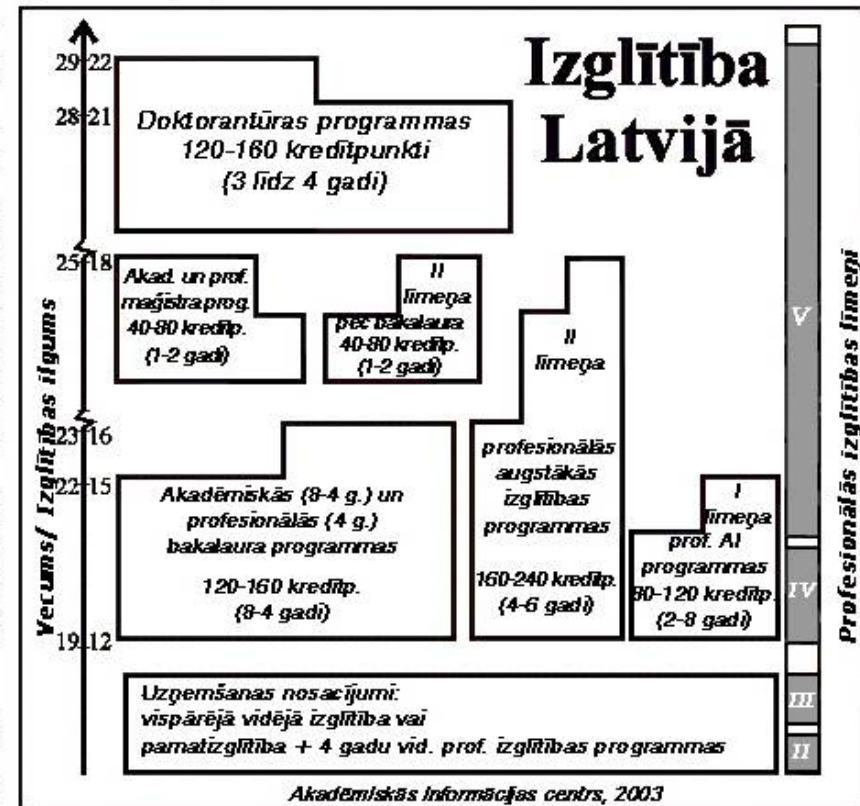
Izglītība Latvijā

29-22
28-21
25-18
23-16
22-15
19-12

Vecums/ Izglītības ilgums

Doktorantūras programmas 120-160 kredītpunkti (3 līdz 4 gadi)

Akad. un prof. maģistra prog. 40-80 kredītp. (1-2 gadi)

II līmeņa pēc bakalaura 40-80 kredītp. (1-2 gadi)

II līmeņa profesionālās augstākās izglītības programmas 160-240 kredītp. (4-6 gadi)

Akadēmiskās (3-4 g.) un profesionālās (4 g.) bakalaura programmas 120-160 kredītp. (3-4 gadi)

I līmeņa prof. AI programmas 80-120 kredītp. (2-3 gadi)

Uzņemšanas nosacījumi: vispārējā vidējā izglītība vai pamatizglītība + 4 gadu vid. prof. izglītības programmas

V
IV
III
II

Profesionālās izglītības līmeņi

Akadēmiskās informācijas centrs, 2003